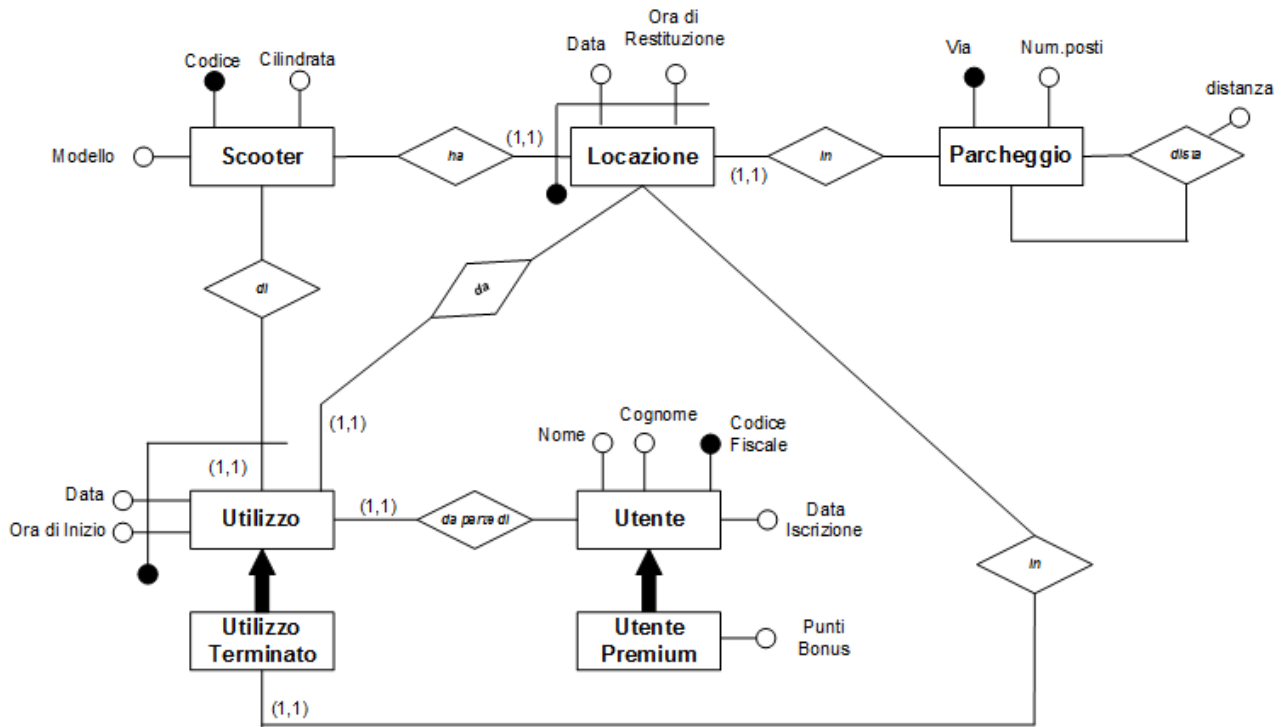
Codice
Cilindrata
Data
Ora di Restituzione
Via
Num.posti
distanza
Modello
Scooter
ha
(1,1)
Locazione
in
Parcheggio
dista
(1,1)
di
da
(1,1)
Cognome
Nome
Codice Fiscale
(1,1)
Data
Utilizzo
(1,1)
da parte di
Utente
Data Iscrizione
Ora di Inizio
in
Utilizzo Terminato
Utente Premium
Punti Bonus
(1,1)